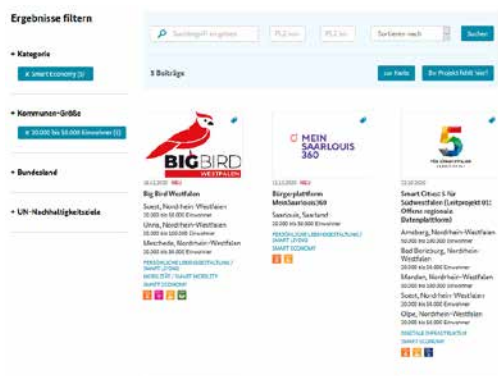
Ergebnisse filtern

+ Kategorie

x Smart Economy (3)

+ Kommunen-Größe

x 20.000 bis 50.000 Einwohner (1)

+ Bundesland

+ UN-Nachhaltigkeitsziele

Suchbegriff eingeben

PLZ von

PLZ bis

Sortieren nach

Suchen

3 Beiträge

zur Karte

Ihr Projekt fehlt hier?

BIG BIRD WESTFALEN

18.12.2020 NEU

Big Bird Westfalen

Soest, Nordrhein-Westfalen
20.000 bis 50.000 Einwohner

Unna, Nordrhein-Westfalen
50.000 bis 100.000 Einwohner

Meschede, Nordrhein-Westfalen
20.000 bis 50.000 Einwohner

PERSÖNLICHE LEBENSGESTALTUNG / SMART LIVING
MOBILITÄT / SMART MOBILITY
SMART ECONOMY

MEIN SAARLOUIS 360

11.12.2020 NEU

Bürgerplattform MeinSaarlouis360

Saarlouis, Saarland
20.000 bis 50.000 Einwohner

PERSÖNLICHE LEBENSGESTALTUNG / SMART LIVING
SMART ECONOMY

5 FÜR SÜDWESTFALEN

13.10.2020

Smart Cities: 5 für Südwestfalen (Leitprojekt 01: Offene regionale Datenplattform)

Arnsberg, Nordrhein-Westfalen
50.000 bis 100.000 Einwohner

Bad Berleburg, Nordrhein-Westfalen
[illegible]

Menden, Nordrhein-Westfalen
50.000 bis 100.000 Einwohner

Soest, Nordrhein-Westfalen
20.000 bis 50.000 Einwohner

Olpe, Nordrhein-Westfalen
20.000 bis 50.000 Einwohner

DIGITALE INFRASTRUKTUR
SMART ECONOMY